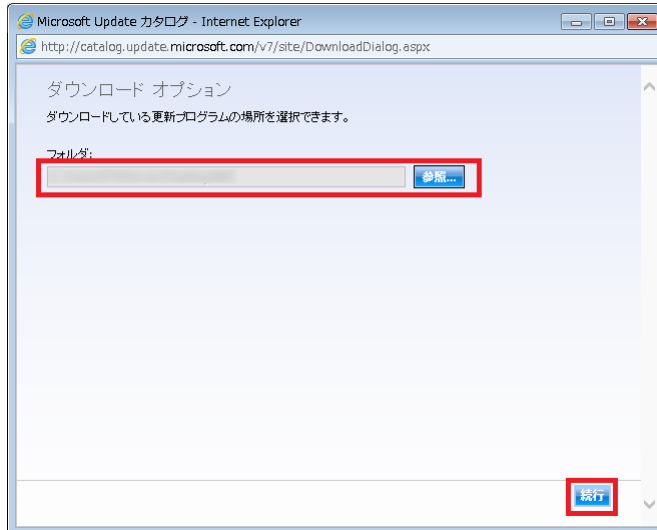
Microsoft Update カタログ - Internet Explorer

http://catalog.update.microsoft.com/v7/site/DownloadDialog.aspx

ダウンロード オプション

ダウンロードしている更新プログラムの場所を選択できます。

フォルダ:

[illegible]

参照...

続行